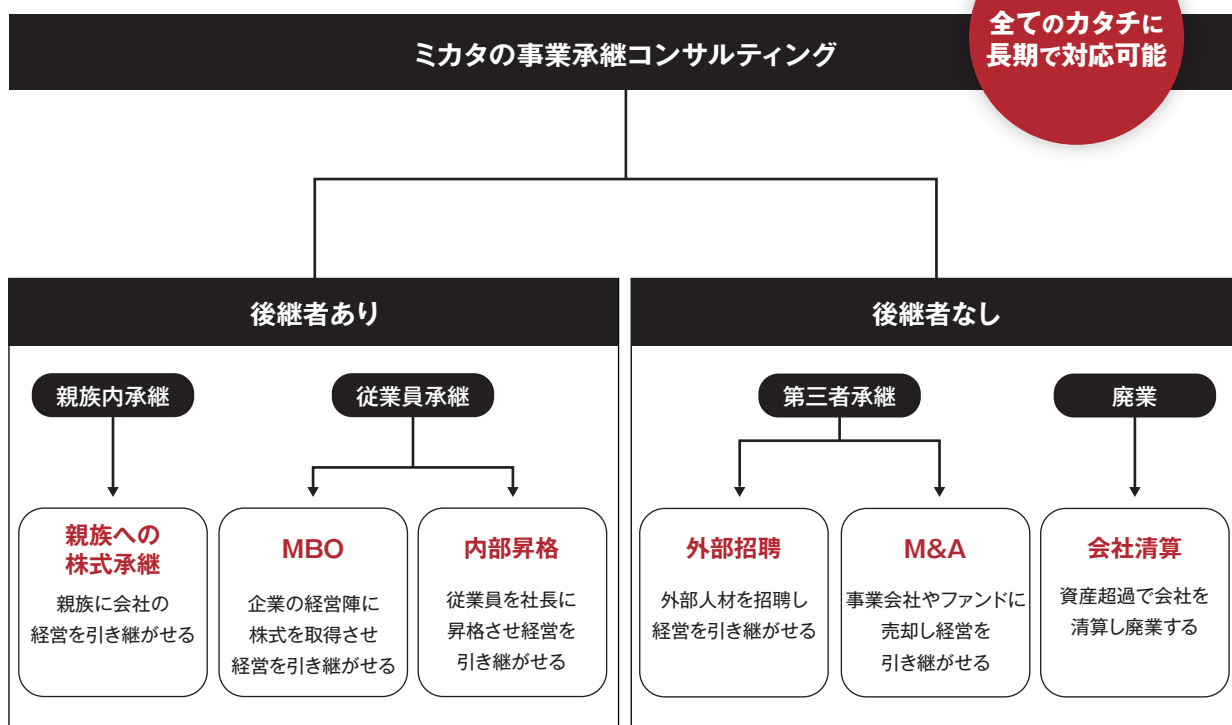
ミカタの事業承継コンサルティング

全てのカタチに長期で対応可能

後継者あり

親族内承継

従業員承継

親族への株式承継

親族に会社の経営を引き継がせる

MBO

企業の経営陣に株式を取得させ経営を引き継がせる

内部昇格

従業員を社長に昇格させ経営を引き継がせる

後継者なし

第三者承継

廃業

外部招聘

外部人材を招聘し経営を引き継がせる

M&A

事業会社やファンドに売却し経営を引き継がせる

会社清算

資産超過で会社を清算し廃業する